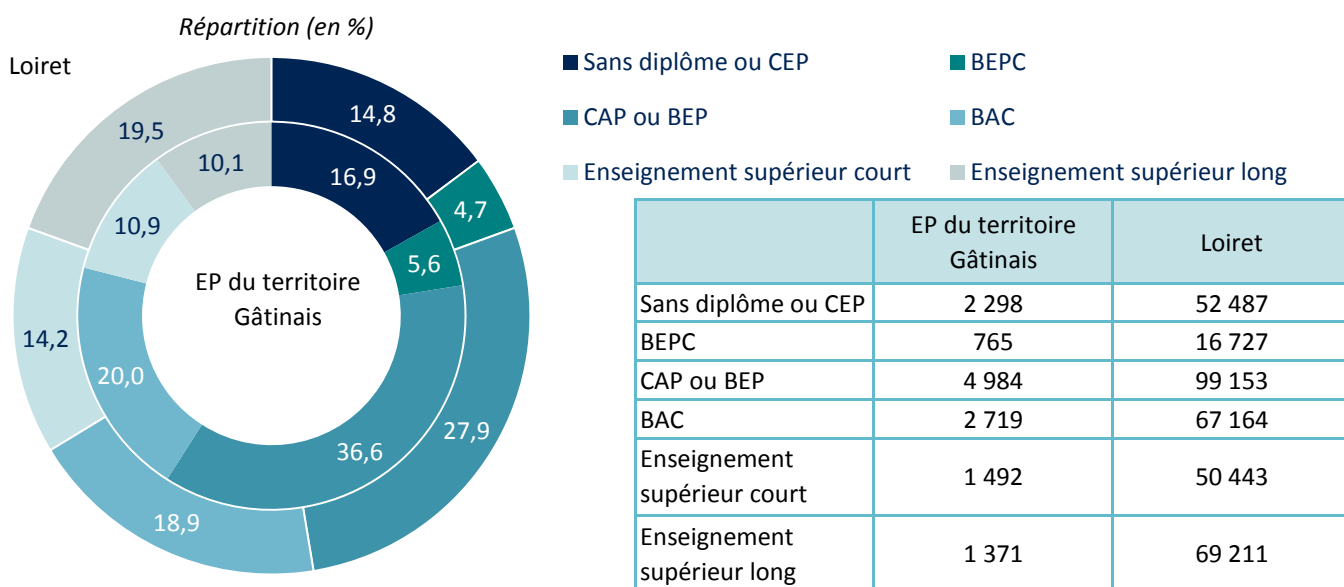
Répartition (en %)

Loiret

14,8
4,7
27,9
18,9
14,2
19,5
16,9
5,6
36,6
20,0
10,9
10,1

EP du territoire Gâtinais

Sans diplôme ou CEP
BEPC
CAP ou BEP
BAC
Enseignement supérieur court
Enseignement supérieur long

| | EP du territoire Gâtinais | Loiret |
|---|---|---|
| Sans diplôme ou CEP | 2 298 | 52 487 |
| BEPC | 765 | 16 727 |
| CAP ou BEP | 4 984 | 99 153 |
| BAC | 2 719 | 67 164 |
| Enseignement supérieur court | 1 492 | 50 443 |
| Enseignement supérieur long | 1 371 | 69 211 |